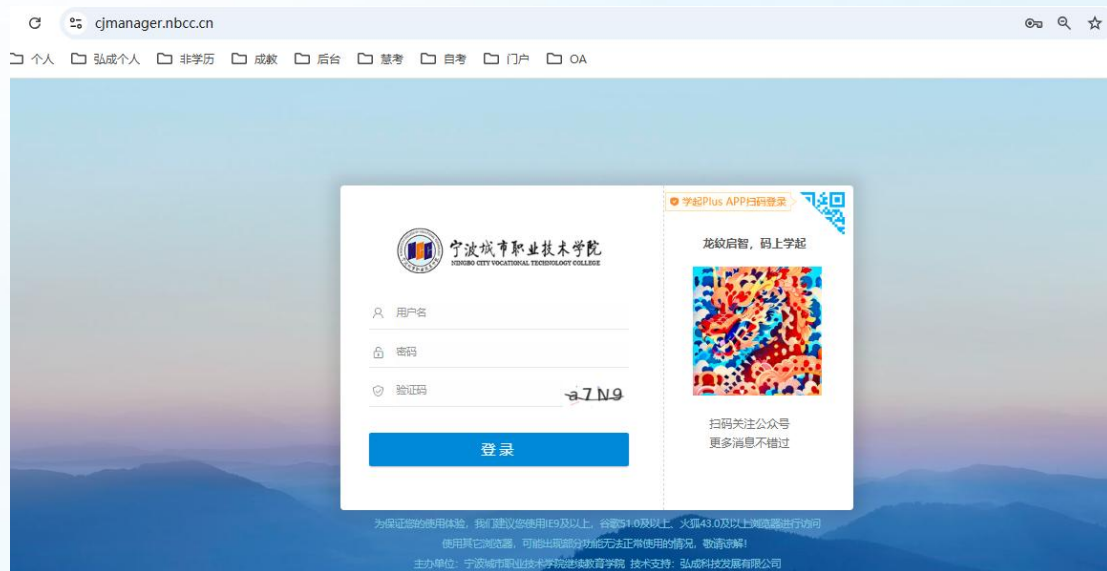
cjmanager.nbcc.cn

个人 弘成个人 非学历 成教 后台 慧考 自考 门户 OA

宁波城市职业技术学院
NINGBO CITY VOCATIONAL TECHNOLOGY COLLEGE

用户名
密码
验证码
a7N9

登录

学起Plus APP扫码登录

龙纹启智，码上学起

扫码关注公众号
更多消息不错过

为保证您的使用体验，我们建议您使用IE9及以上，谷歌51.0及以上，火狐43.0及以上浏览器进行访问
使用其它浏览器，可能出现部分功能无法正常使用的情况，敬请谅解！
主办单位：宁波城市职业技术学院继续教育学院 技术支持：弘成科技发展有限公司